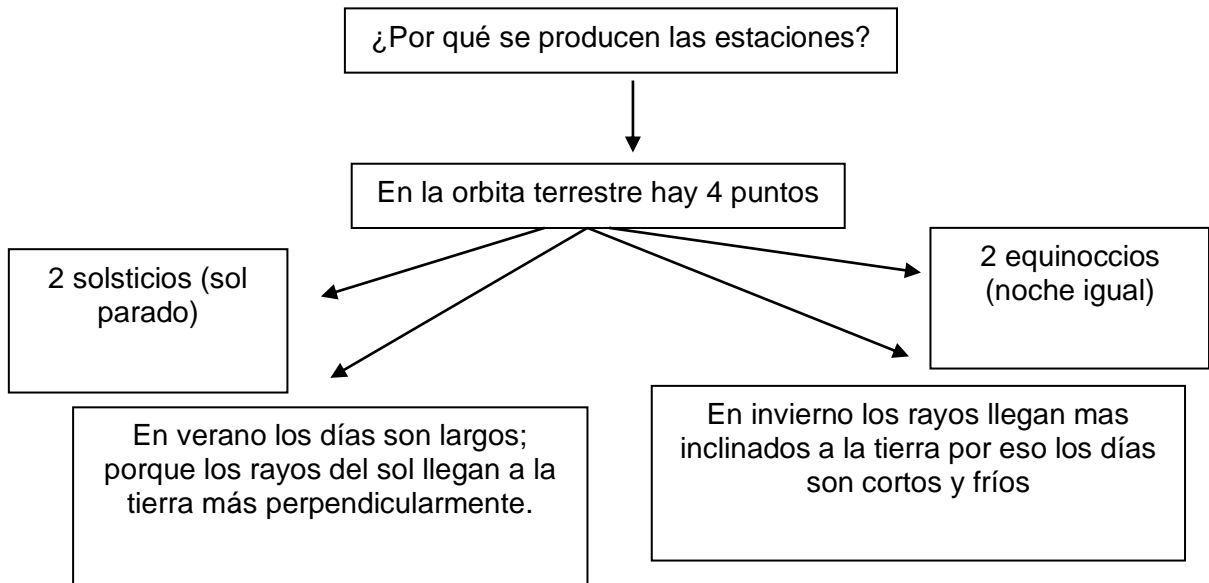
¿Por qué se producen las estaciones?

En la orbita terrestre hay 4 puntos

2 solsticios (sol parado)

2 equinoccios (noche igual)

En verano los días son largos; porque los rayos del sol llegan a la tierra más perpendicularmente.

En invierno los rayos llegan mas inclinados a la tierra por eso los días son cortos y fríos